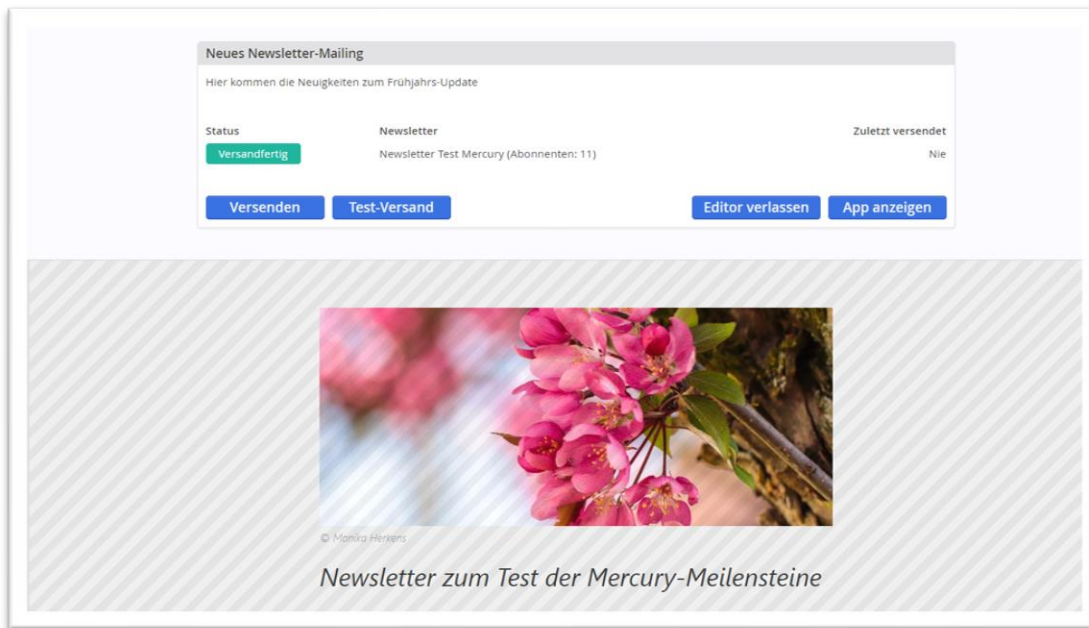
Neues Newsletter-Mailing

Hier kommen die Neuigkeiten zum Frühjahrs-Update

| Status | Newsletter | Zuletzt versendet |
|---|---|---|
| Versandfertig | Newsletter Test Mercury (Abonnenten: 11) | Nie |

Versenden Test-Versand Editor verlassen App anzeigen

© Monika Herkens

Newsletter zum Test der Mercury-Meilensteine